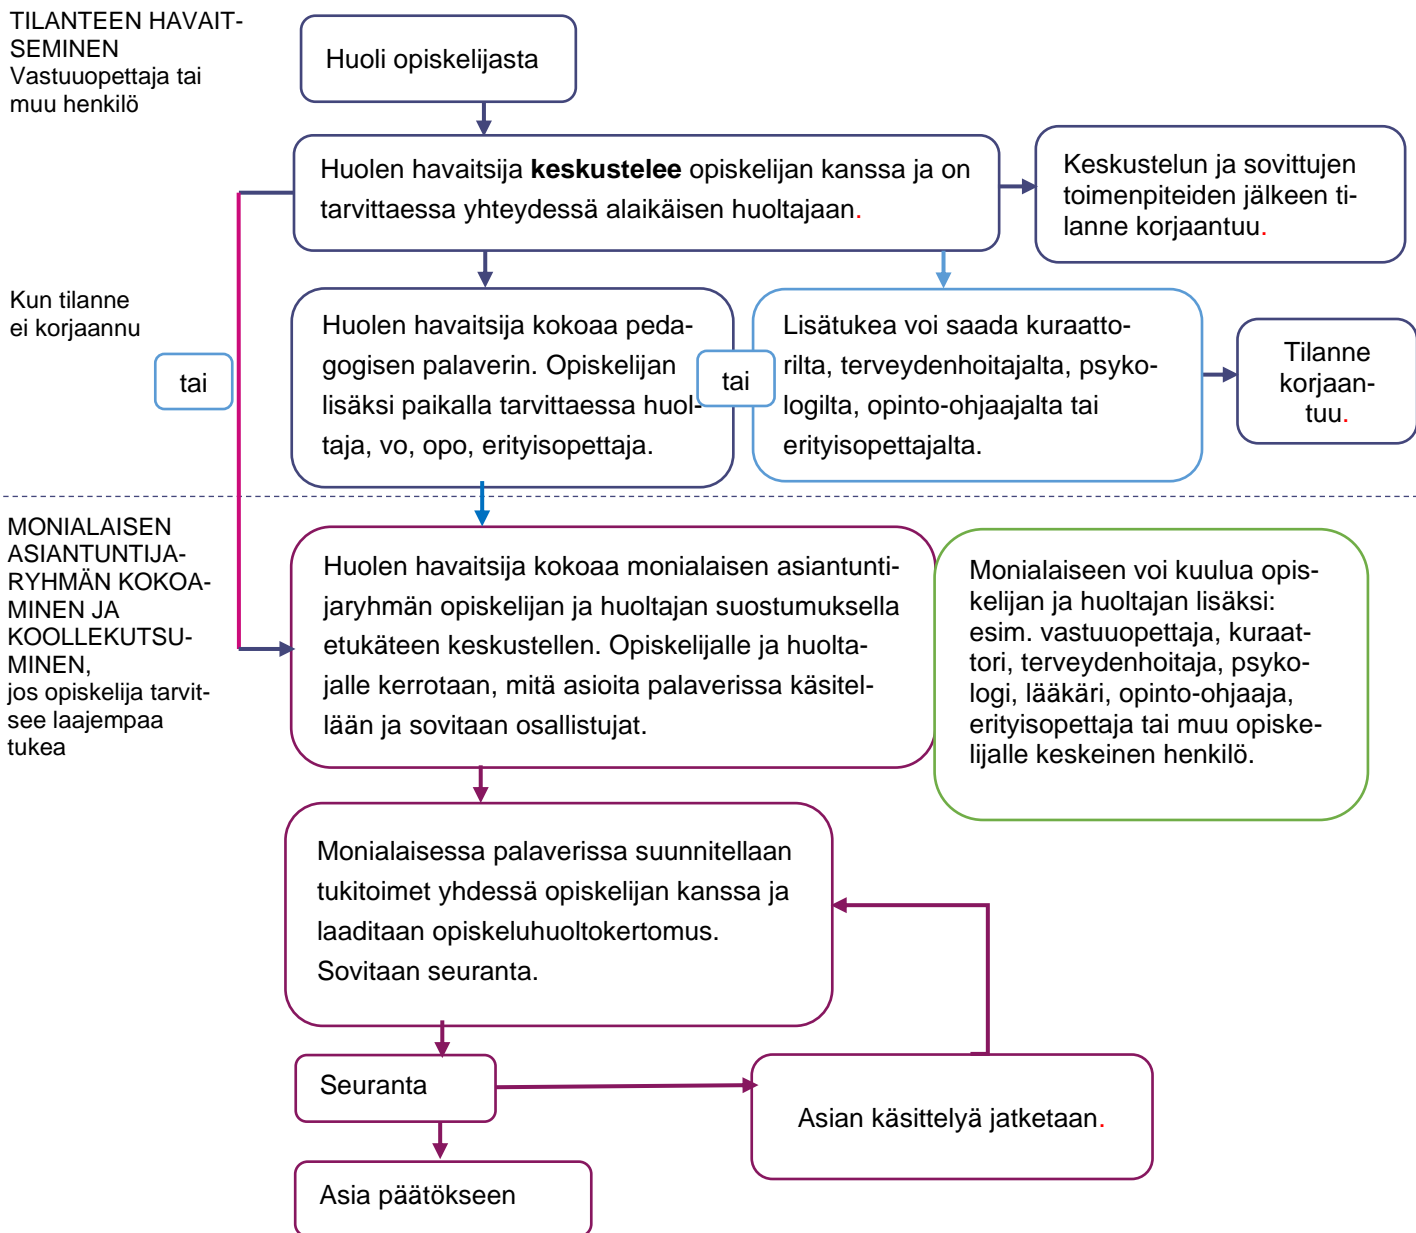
TILANTEEN HAVAITSEMINEN
Vastuuopettaja tai muu henkilö

Huoli opiskelijasta

Huolen havaitsija **keskustelee** opiskelijan kanssa ja on tarvittaessa yhteydessä alaikäisen huoltajaan.

Keskustelun ja sovittujen toimenpiteiden jälkeen tilanne korjaantuu.

Kun tilanne ei korjaannu

tai

Huolen havaitsija kokoaa pedagogisen palaverin. Opiskelijan lisäksi paikalla tarvittaessa huoltaja, vo, opo, erityisopettaja.

tai

Lisätukea voi saada kuraattorilta, terveydenhoitajalta, psykologilta, opinto-ohjaajalta tai erityisopettajalta.

Tilanne korjaantuu.

MONIALAISEN ASIANTUNTIJARYHMÄN KOKOAMINEN JA KOOLLEKUTSUMINEN,
jos opiskelija tarvitsee laajempaa tukea

Huolen havaitsija kokoaa monialaisen asiantuntijaryhmän opiskelijan ja huoltajan suostumuksella etukäteen keskustellen. Opiskelijalle ja huoltajalle kerrotaan, mitä asioita palaverissa käsitellään ja sovitaan osallistujat.

Monialaiseen voi kuulua opiskelijan ja huoltajan lisäksi: esim. vastuuopettaja, kuraattori, terveydenhoitaja, psykologi, lääkäri, opinto-ohjaaja, erityisopettaja tai muu opiskelijalle keskeinen henkilö.

Monialaisessa palaverissa suunnitellaan tukitoimet yhdessä opiskelijan kanssa ja laaditaan opiskeluhuoltokertomus. Sovitaan seuranta.

Seuranta

Asian käsittelyä jatketaan.

Asia päätökseen